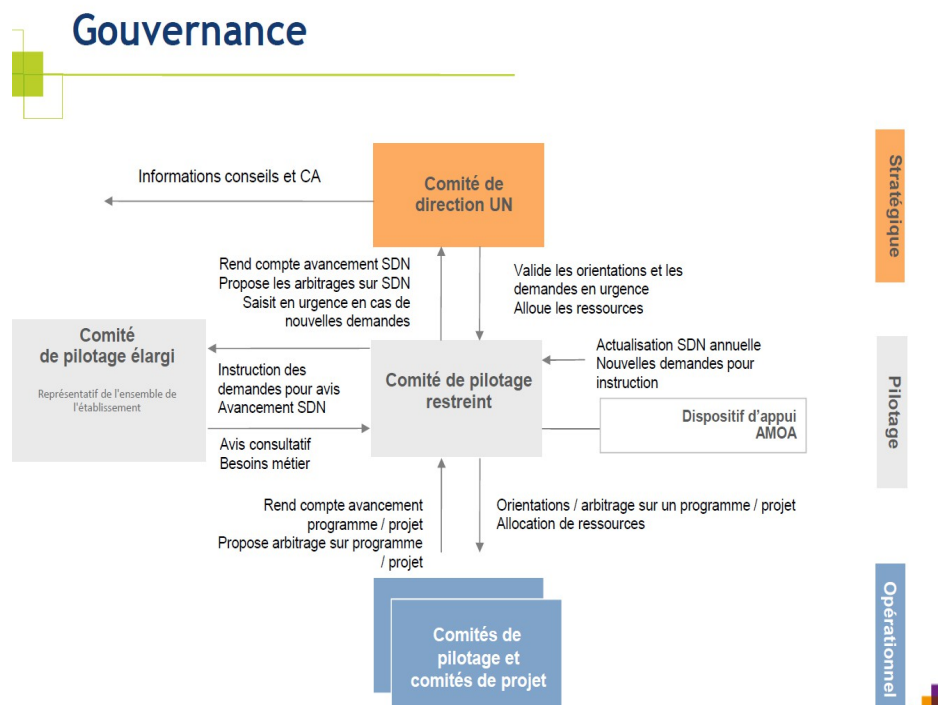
Gouvernance

Informations conseils et CA

Comité de direction UN

Stratégique

Rend compte avancement SDN
Propose les arbitrages sur SDN
Saisit en urgence en cas de nouvelles demandes

Valide les orientations et les demandes en urgence
Alloue les ressources

Comité de pilotage élargi

Représentatif de l'ensemble de l'établissement

Instruction des demandes pour avis
Avancement SDN

Comité de pilotage restreint

Actualisation SDN annuelle
Nouvelles demandes pour instruction

Pilotage

Dispositif d'appui AMOA

Avis consultatif
Besoins métier

Rend compte avancement programme / projet
Propose arbitrage sur programme / projet

Orientations / arbitrage sur un programme / projet
Allocation de ressources

Comités de pilotage et comités de projet

Opérationnel